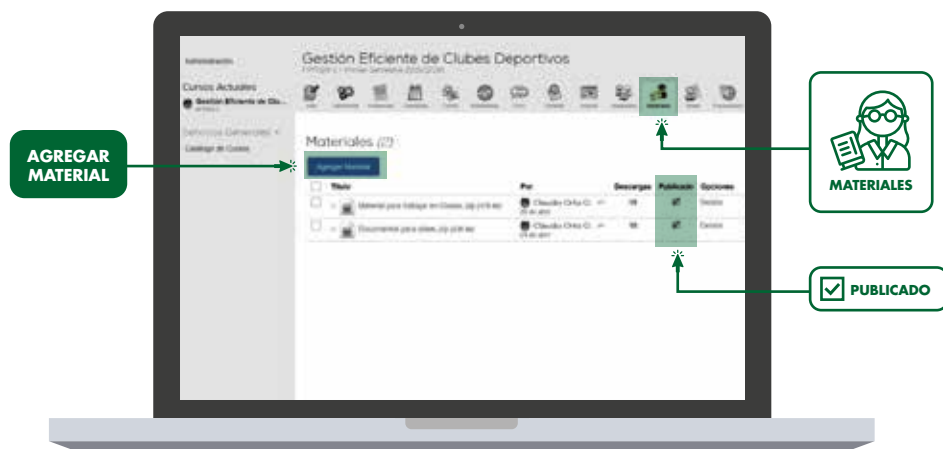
AGREGAR MATERIAL

Administración

Cursos Actuales

Gestión Eficiente de Clu...

Servicios Generales

Catálogo de Cursos

Gestión Eficiente de Clubes Deportivos

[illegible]

Materiales (2)

Agregar Material

| Título | Por | Descargas | Publicado | Opciones |
|---|---|---|---|---|
| Material para trabajo en Clases.zip | Claudio Ortiz C. | 19 | | Detalle |
| Documentos para clase.zip | Claudio Ortiz C. | 18 | | Detalle |

MATERIALES

PUBLICADO